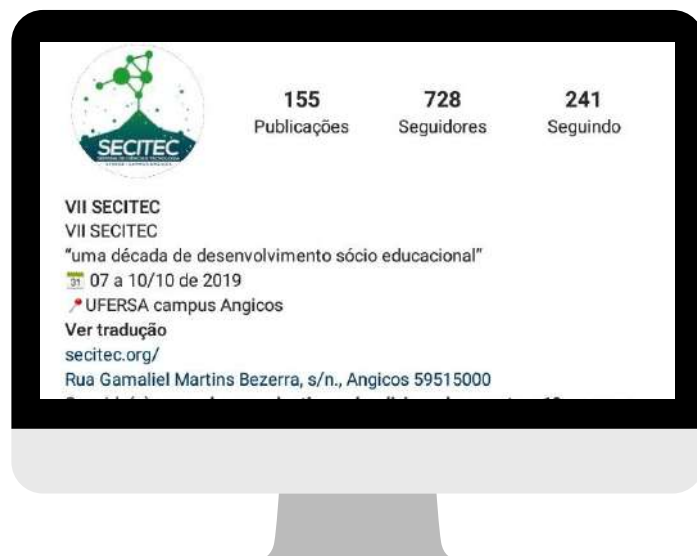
SECITEC
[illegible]

155
Publicações

728
Seguidores

241
Seguindo

VII SECITEC
VII SECITEC
"uma década de desenvolvimento sócio educacional"
31 07 a 10/10 de 2019
UFERSA campus Angicos
Ver tradução
secitec.org/
Rua Gamaliel Martins Bezerra, s/n., Angicos 59515000
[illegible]